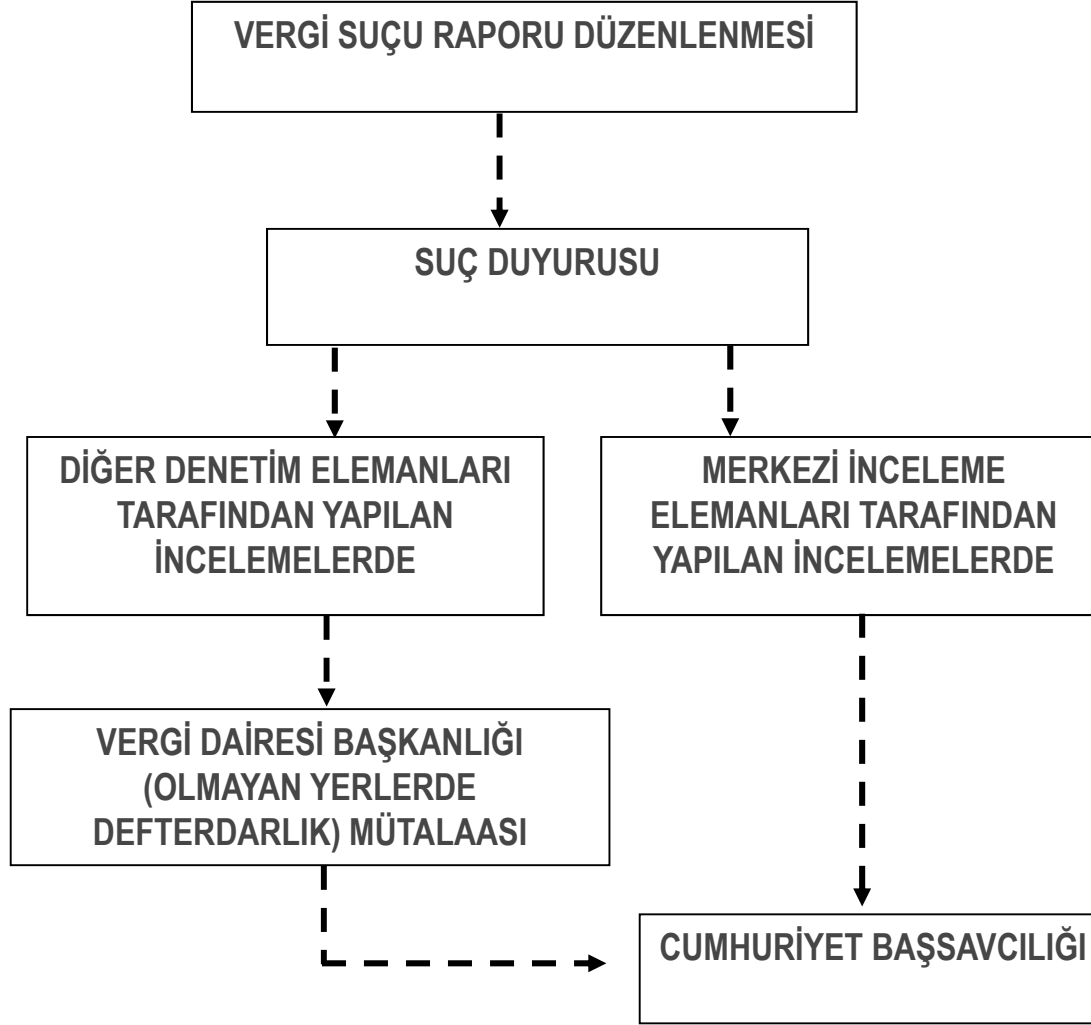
VERGİ SUÇU RAPORU DÜZENLENMESİ

SUÇ DUYURUSU

DİĞER DENETİM ELEMANLARI TARAFINDAN YAPILAN İNCELEMELERDE

MERKEZİ İNCELEME ELEMANLARI TARAFINDAN YAPILAN İNCELEMELERDE

VERGİ DAİRESİ BAŞKANLIĞI (OLMAYAN YERLERDE DEFTERDARLIK) MÜTALAASI

CUMHURİYET BAŞSAVCILIĞI